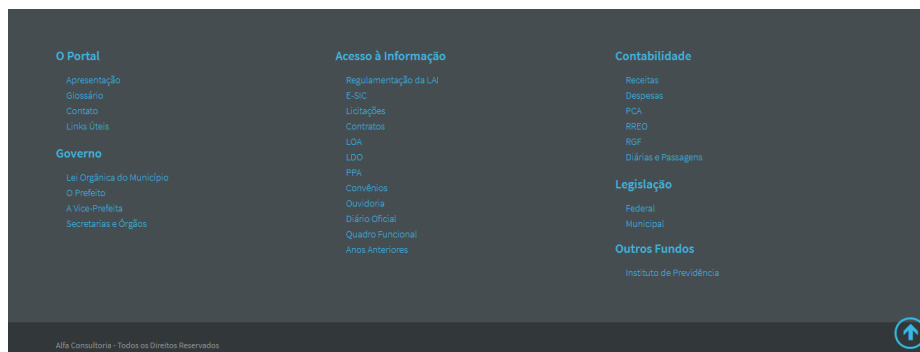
O Portal

Apresentação
Glossário
Contato
Links Úteis

Governo

Lei Orgânica do Município
O Prefeito
A Vice-Prefeita
Secretarias e Órgãos

Acesso à Informação

Regulamentação da LAI
E-SIC
Licitações
Contratos
LOA
LDO
PPA
Convênios
Ouvidoria
Diário Oficial
Quadro Funcional
Anos Anteriores

Contabilidade

Receitas
Despesas
PCA
RREO
RGF
Diárias e Passagens

Legislação

Federal
Municipal

Outros Fundos

Instituto de Previdência

Alfa Consultoria - Todos os Direitos Reservados